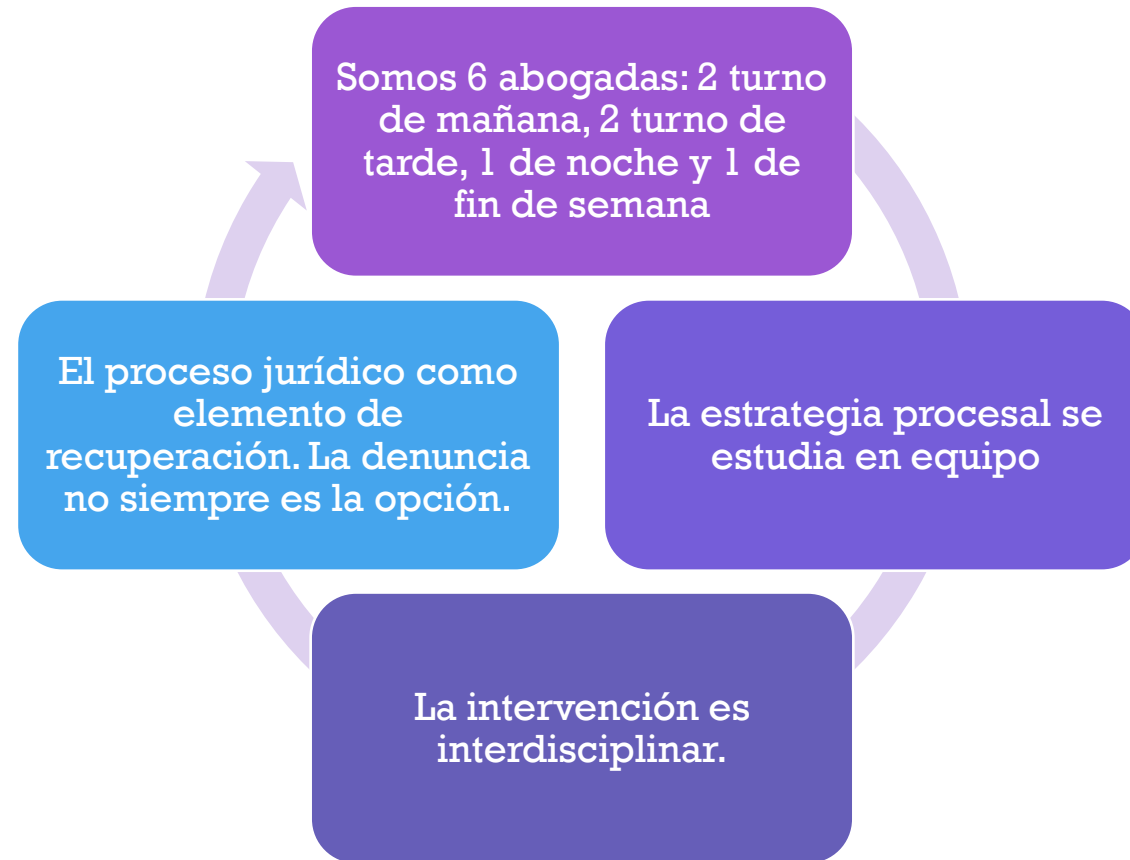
Somos 6 abogadas: 2 turno de mañana, 2 turno de tarde, 1 de noche y 1 de fin de semana

La estrategia procesal se estudia en equipo

La intervención es interdisciplinar.

El proceso jurídico como elemento de recuperación. La denuncia no siempre es la opción.